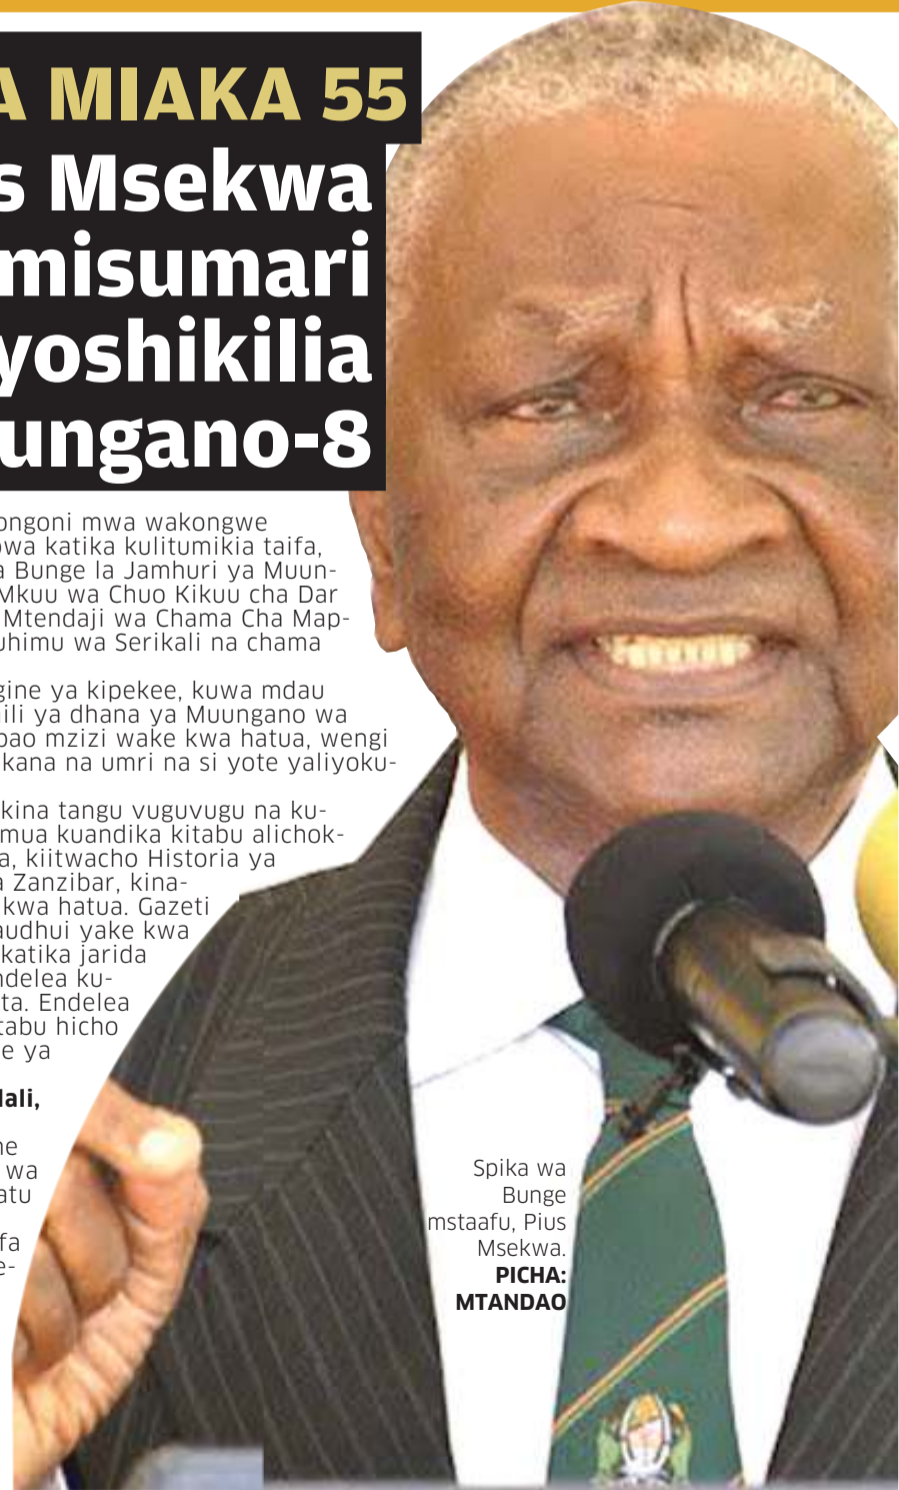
A MIAKA 55

s Msekwa misumari yoshikilia ungano-8

ongoni mwa wakongwe wa katika kulitumikia taifa, a Bunge la Jamhuri ya Muun-Mkuu wa Chuo Kikuu cha Dar Mtendaji wa Chama Cha Map-uhimu wa Serikali na chama

gine ya kipekee, kuwa mdau ili ya dhana ya Muungano wa bao mzizi wake kwa hatua, wengi kana na umri na si yote yaliyoku-

kina tangu vuguvugu na ku-mua kuandika kitabu alichok-a, kiitwacho Historia ya a Zanzibar, kina-kwa hatua. Gazeti audhui yake kwa katika jarida ndelea ku-ta. Endelea tabu hicho e ya

lali,

ne wa atu

fa e-

Spika wa Bunge mstaafu, Pius Msekwa. PICHA: MTANDAO